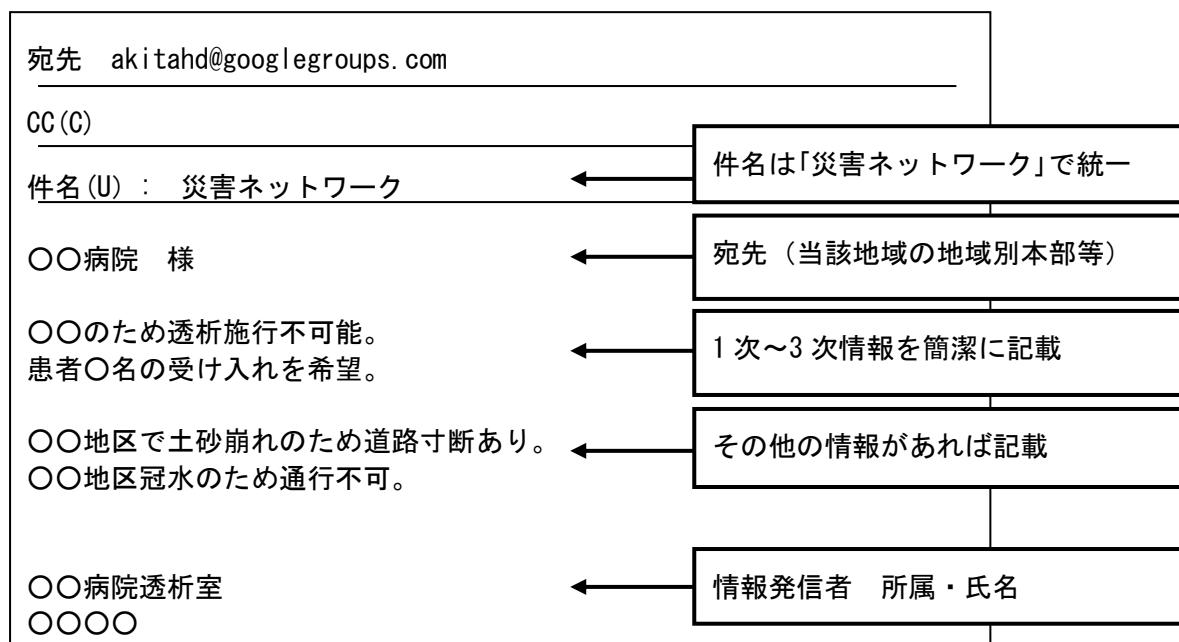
宛先 akitahd@googlegroups.com

CC(C)

件名(U)： 災害ネットワーク

件名は「災害ネットワーク」で統一

○○病院 様

宛先（当該地域の地域別本部等）

○○のため透析施行不可能。
患者○名の受け入れを希望。

1次～3次情報を簡潔に記載

○○地区で土砂崩れのため道路寸断あり。
○○地区冠水のため通行不可。

その他の情報があれば記載

○○病院透析室
○○○○

情報発信者 所属・氏名